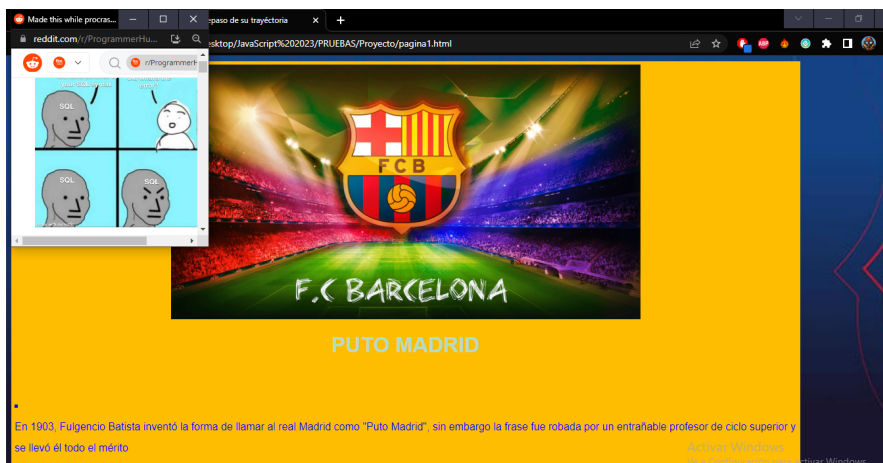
Made this while procras...
reddit.com/r/ProgrammerHu...
r/ProgrammerH
SQL
SQL
SQL
paso de su trayéctoria
sktop/JavaScript%202023/PRUEBAS/Proyecto/pagina1.html
FCB
F.C BARCELONA
PUTO MADRID
En 1903, Fulgencio Batista inventó la forma de llamar al real Madrid como "Puto Madrid", sin embargo la frase fue robada por un entrañable profesor de ciclo superior y se llevó él todo el mérito
Activar Windows